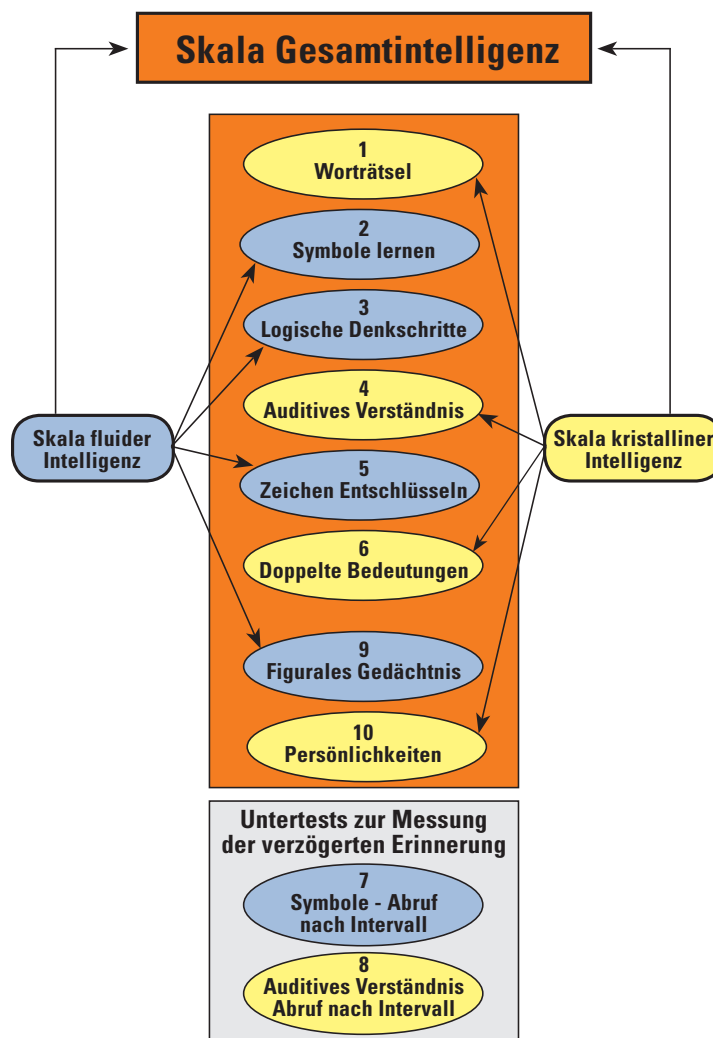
Skala Gesamtintelligenz

1
Worträtsel

2
Symbole lernen

3
Logische Denkschritte

4
Auditives Verständnis

Skala fluider Intelligenz

Skala kristalliner Intelligenz

5
Zeichen Entschlüsseln

6
Doppelte Bedeutungen

9
Figurales Gedächtnis

10
Persönlichkeiten

Untertests zur Messung der verzögerten Erinnerung

7
Symbole - Abruf nach Intervall

8
Auditives Verständnis Abruf nach Intervall